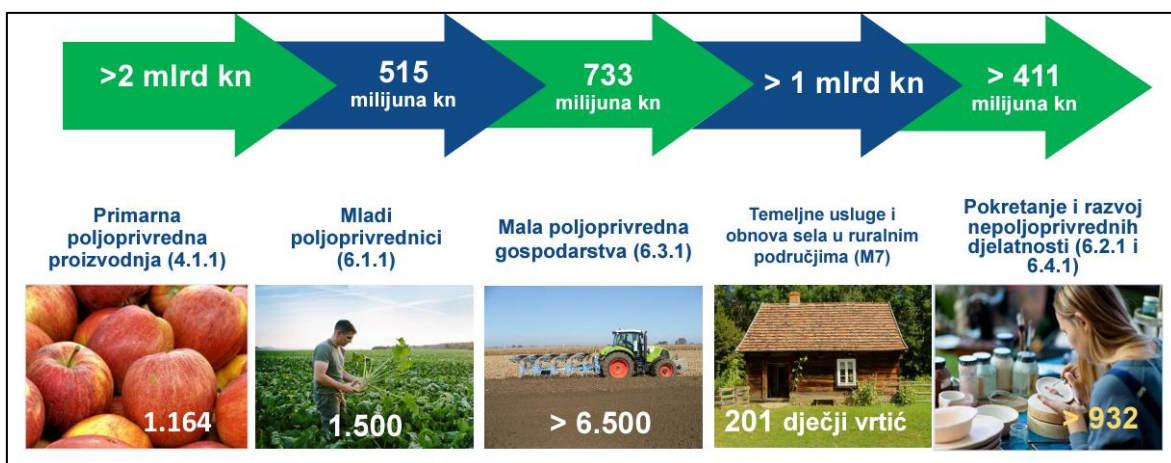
>2 mlrd kn

515 milijuna kn

733 milijuna kn

> 1 mlrd kn

> 411 milijuna kn

Primarna poljoprivredna proizvodnja (4.1.1)

1.164

Mladi poljoprivrednici (6.1.1)

1.500

Mala poljoprivredna gospodarstva (6.3.1)

> 6.500

Temeljne usluge i obnova sela u ruralnim područjima (M7)

201 dječji vrtić

Pokretanje i razvoj nepoljoprivrednih djelatnosti (6.2.1 i 6.4.1)

> 932